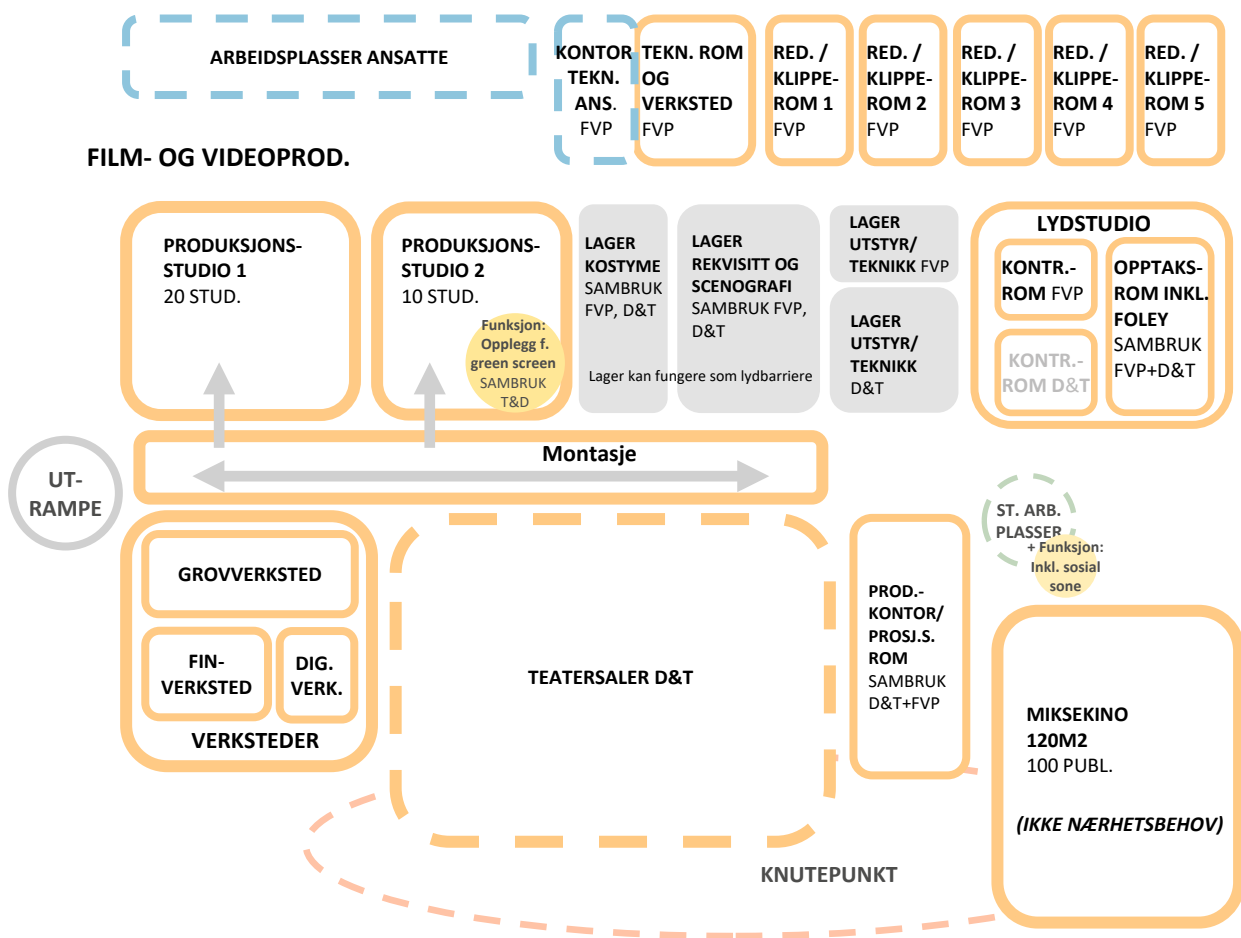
ARBEIDSPLASSER ANSATTE

KONTOR TEKN. ANS. FVP

TEKN. ROM OG VERKSTED FVP

RED. / KLIPPE-ROM 1 FVP

RED. / KLIPPE-ROM 2 FVP

RED. / KLIPPE-ROM 3 FVP

RED. / KLIPPE-ROM 4 FVP

RED. / KLIPPE-ROM 5 FVP

FILM- OG VIDEOPROD.

PRODUKSJONS-STUDIO 1
20 STUD.

PRODUKSJONS-STUDIO 2
10 STUD.

Funksjon: Opplegg f. green screen
SAMBRUK T&D

LAGER KOSTYME
SAMBRUK FVP, D&T

LAGER REKVISITT OG SCENOGRAFI
SAMBRUK FVP, D&T

Lager kan fungere som lydbarriere

LAGER UTSTYR/ TEKNIKK FVP

LAGER UTSTYR/ TEKNIKK
D&T

LYDSTUDIO

KONTR.-ROM FVP

KONTR.-ROM D&T

OPPTAKS-ROM INKL. FOLEY
SAMBRUK FVP+D&T

UT-RAMPE

Montasje

GROVVERKSTED

FIN-VERKSTED

DIG. VERK.

VERKSTEDER

TEATERSALER D&T

ST. ARB. PLASSER

+ Funksjon: Inkl. sosial sone

PROD.-KONTOR/ PROSJ.S. ROM
SAMBRUK D&T+FVP

MIKSEKINO 120M2
100 PUBL.

(IKKE NÆRHETSBEHOV)

KNUTEPUNKT